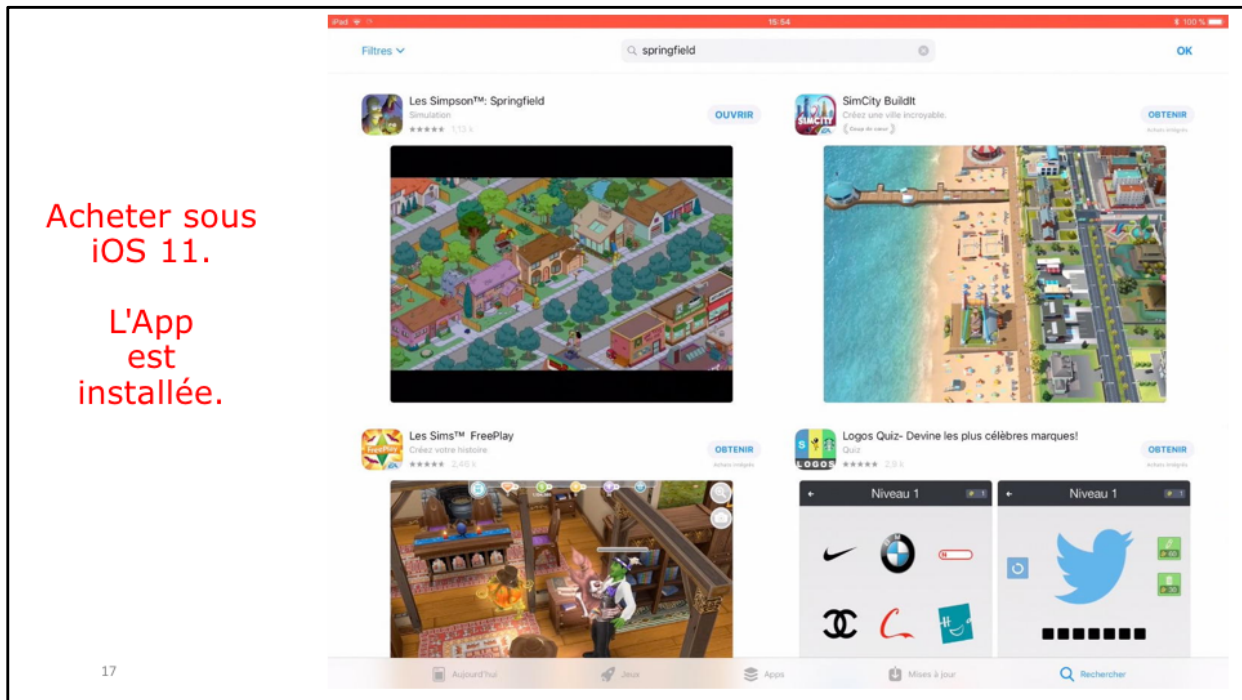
Acheter sous iOS 11.

L'App est installée.

17

iPad 15:54 100 %

Filtres springfield OK

Les Simpson™: Springfield
Simulation
★★★★★ 1,13 k
OUVRIR

SimCity BuildIt
Créez une ville incroyable.
Coup de cœur
OBTENIR
Achats intégrés

Les Sims™ FreePlay
Créez votre histoire
★★★★★ 2,46 k
OBTENIR
Achats intégrés

Logos Quiz- Devine les plus célèbres marques!
Quiz
★★★★★ 2,9 k
OBTENIR
Achats intégrés

Niveau 1
Niveau 1

Aujourd'hui Jeux Apps Mises à jour Rechercher